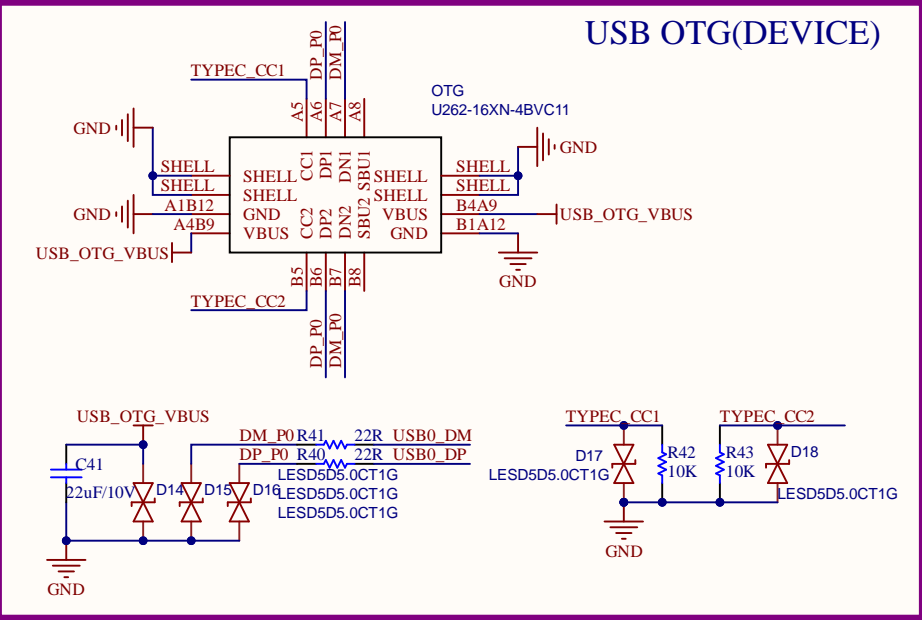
USB OTG(DEVICE)

DP_P0
DM_P0
TYPEC_CC1
A5 A6 A7 A8
OTG
U262-16XN-4BVC11
GND
GND
SHELL
SHELL
SHELL
SHELL
CC1 DP1 DN1 SBU1
SHELL
SHELL
SHELL
SHELL
GND
A1B12
GND
VBUS
B4A9
USB_OTG_VBUS
A4B9
VBUS
CC2 DP2 DN2 SBU2
GND
B1A12
USB_OTG_VBUS
GND
B5 B6 B7 B8
TYPEC_CC2
DP_P0
DM_P0

USB_OTG_VBUS
DM_P0 R41 22R USB0_DM
DP_P0 R40 22R USB0_DP
C41
LESD5D5.0CT1G
22uF/10V D14 D15 D16 LESD5D5.0CT1G
LESD5D5.0CT1G
GND

TYPEC_CC1
TYPEC_CC2
D17
R42
R43
D18
LESD5D5.0CT1G
10K
10K
LESD5D5.0CT1G
GND